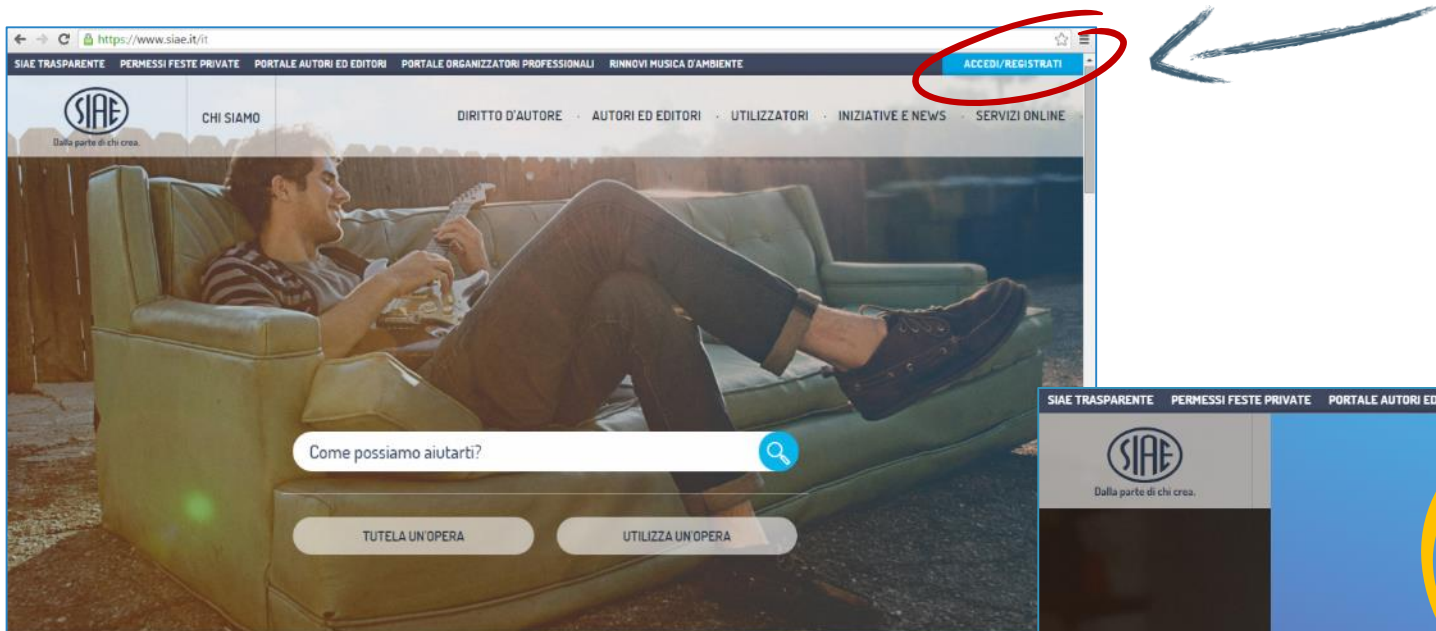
https://www.siae.it/it

SIAE TRASPARENTE PERMESSI FESTE PRIVATE PORTALE AUTORI ED EDITORI PORTALE ORGANIZZATORI PROFESSIONALI RINNOVI MUSICA D'AMBIENTE

ACCEDI/REGISTRATI

SIAE
Dalla parte di chi crea.

CHI SIAMO

DIRITTO D'AUTORE · AUTORI ED EDITORI · UTILIZZATORI · INIZIATIVE E NEWS · SERVIZI ONLINE

Come possiamo aiutarti?

TUTELA UN'OPERA

UTILIZZA UN'OPERA

SIAE TRASPARENTE PERMESSI FESTE PRIVATE PORTALE AUTORI ED

SIAE
Dalla parte di chi crea.